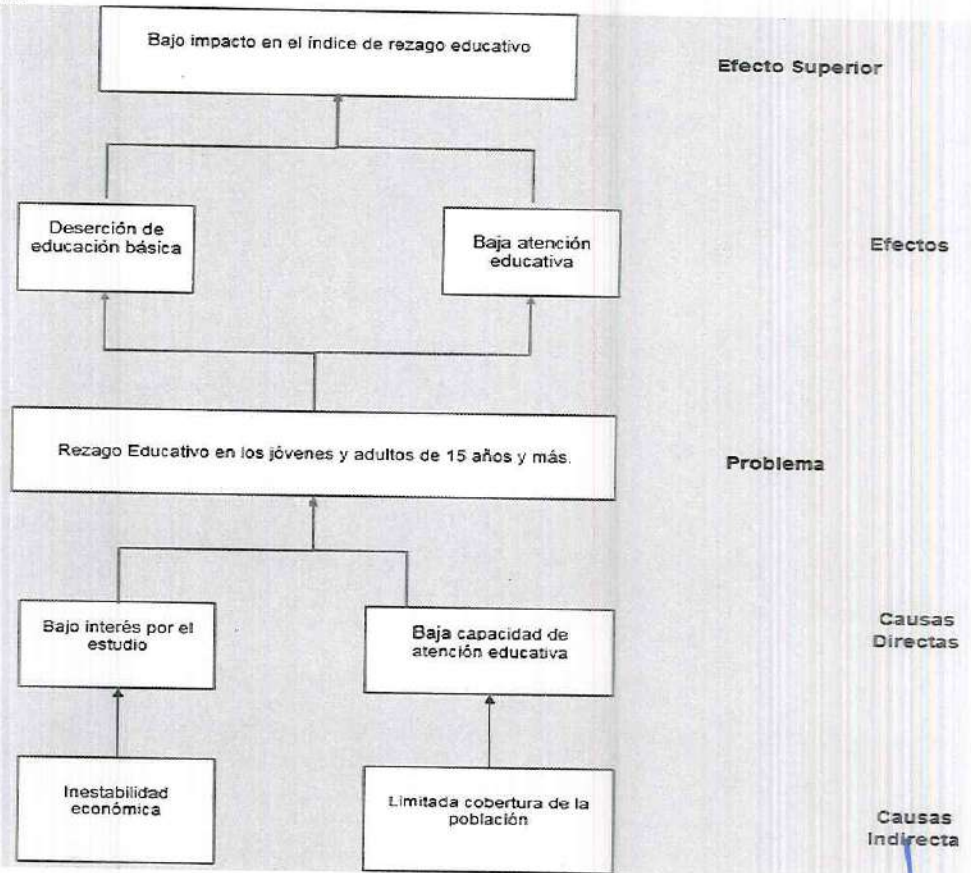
Bajo impacto en el índice de rezago educativo

Efecto Superior

Deserción de educación básica

Baja atención educativa

Efectos

Rezago Educativo en los jóvenes y adultos de 15 años y más.

Problema

Bajo interés por el estudio

Baja capacidad de atención educativa

Causas Directas

Inestabilidad económica

Limitada cobertura de la población

Causas Indirecta